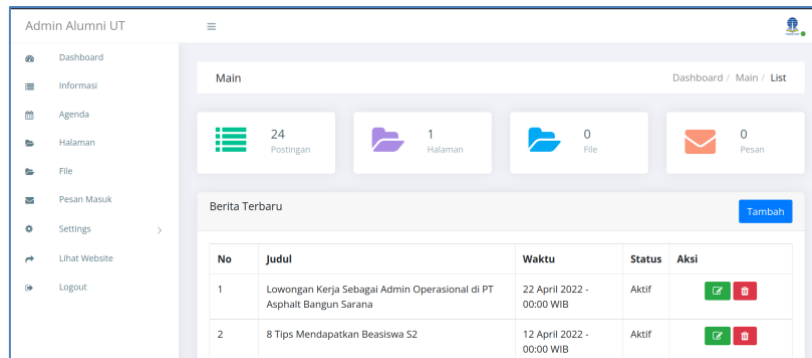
Admin Alumni UT

Dashboard
Informasi
Agenda
Halaman
File
Pesan Masuk
Settings
Lihat Website
Logout

Main

Dashboard / Main / List

24
Postingan

1
Halaman

0
File

0
Pesan

Berita Terbaru

Tambah

| No | Judul | Waktu | Status | Aksi |
|---|---|---|---|---|
| 1 | Lowongan Kerja Sebagai Admin Operasional di PT Asphalt Bangun Sarana | 22 April 2022 - 00:00 WIB | Aktif | |
| 2 | 8 Tips Mendapatkan Beasiswa S2 | 12 April 2022 - 00:00 WIB | Aktif | |